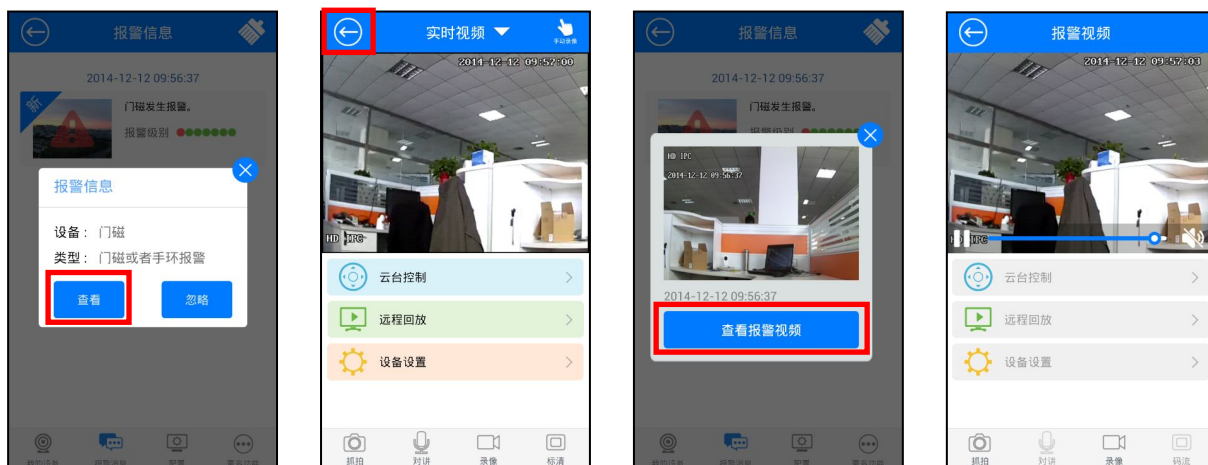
报警信息

2014-12-12 09:56:37

新

门磁发生报警。

报警级别

报警信息

设备： 门磁

类型： 门磁或者手环报警

查看

忽略

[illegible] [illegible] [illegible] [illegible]

实时视频

手动录像

2014-12-12 09:57:00

HD IPC

云台控制

远程回放

设备设置

抓拍

对讲

录像

标清

报警信息

2014-12-12 09:56:37

门磁发生报警。

报警级别

HD IPC

2014-12-12 09:56:32

2014-12-12 09:56:37

查看报警视频

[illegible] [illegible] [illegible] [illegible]

报警视频

2014-12-12 09:57:03

HD IPC

云台控制

远程回放

设备设置

抓拍

对讲

录像

码流